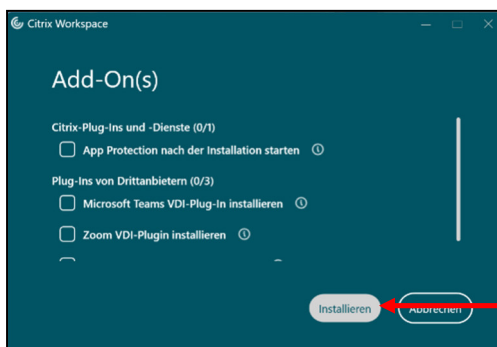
Citrix Workspace

Add-On(s)

Citrix-Plug-Ins und -Dienste (0/1)

App Protection nach der Installation starten ⓘ

Plug-Ins von Drittanbietern (0/3)

Microsoft Teams VDI-Plug-In installieren ⓘ

Zoom VDI-Plugin installieren ⓘ

Installieren

Abbrechen